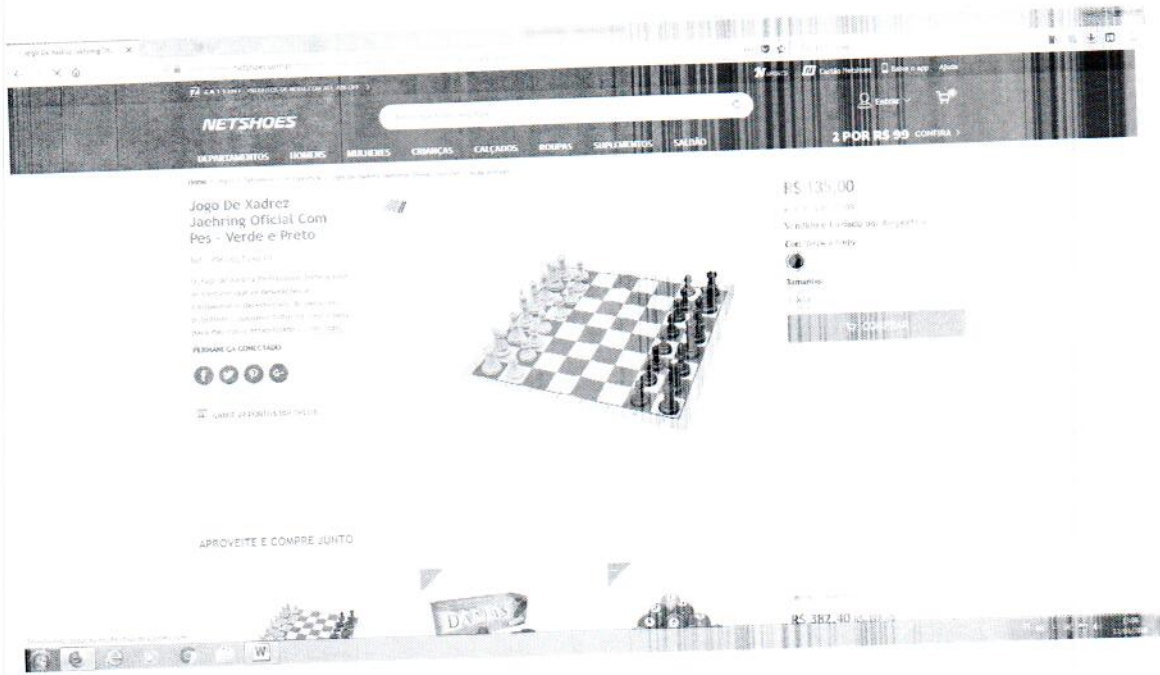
NETSHOES

DEPARTAMENTOS HOMENS MULHERES CRIANÇAS CALÇADOS ROUPAS SUPLEMENTOS SALDÃO

2 POR R$ 99 CONFIRA >

Entrar

Cartão Netshoes

Baixe o app

Ajuda

Jogo De Xadrez Jaehring Oficial Com Pes - Verde e Preto

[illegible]

PERMANEÇA CONECTADO

R$ 135,00

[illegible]

Vendido e Entregue por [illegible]

Cor: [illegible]

Tamanho:

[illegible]

COMPRAR

APROVEITE E COMPRE JUNTO

DAMAS

R$ 382,40

W